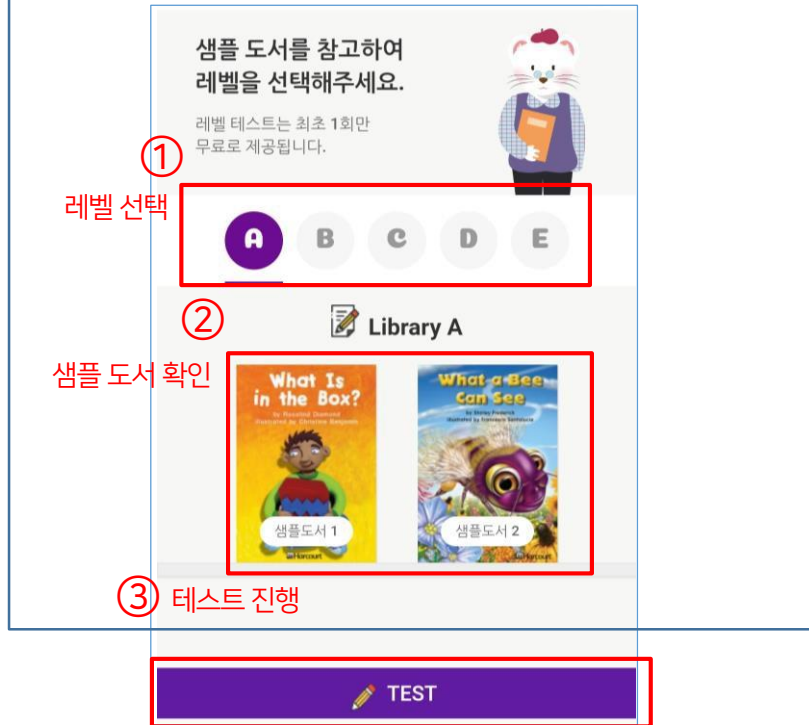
샘플 도서를 참고하여
레벨을 선택해주세요.

레벨 테스트는 최초 1회만
무료로 제공됩니다.

①
레벨 선택

A B C D E

②
Library A

샘플 도서 확인

What Is in the Box?
by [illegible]
Illustrated by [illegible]
샘플도서 1
Harcourt

What a Bee Can See
by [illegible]
Illustrated by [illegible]
샘플도서 2
Harcourt

③ 테스트 진행

TEST